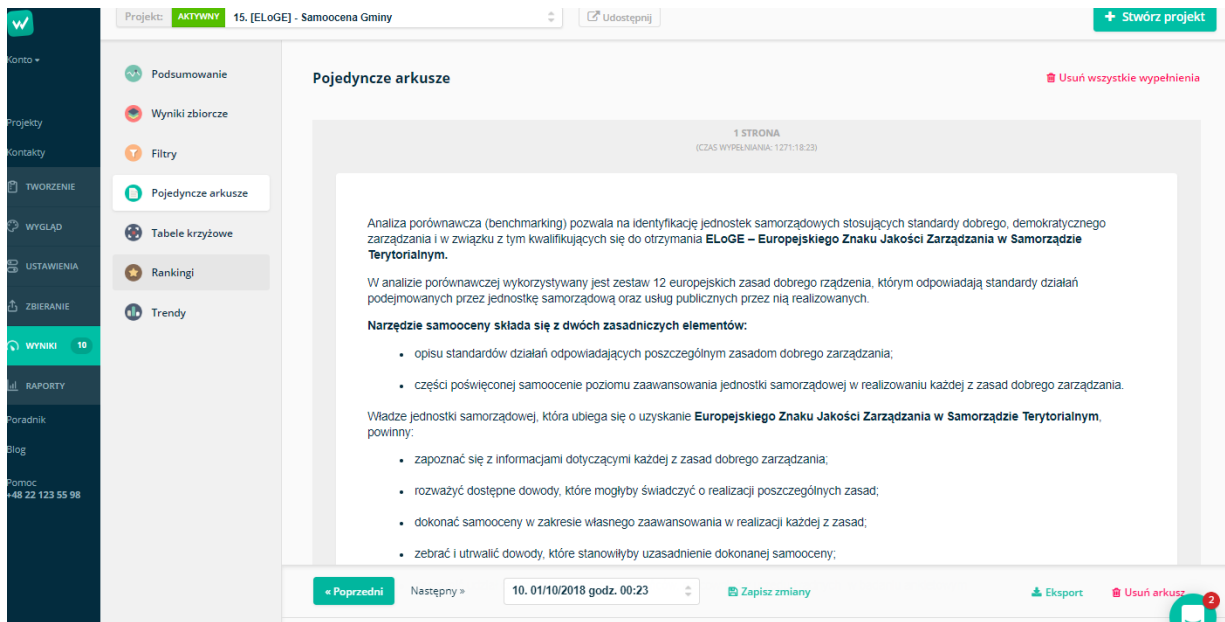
W

Konto ▾

Projekty
Kontakty
TWORZENIE
WYGLĄD
USTAWIENIA
ZBIERANIE
WYNIKI 10
RAPORTY
Poradnik
Blog
Pomoc
+48 22 123 55 98

Projekt: AKTYWNY 15. [ELoGE] - Samoocena Gminy
Udostępnij
+ Stwórz projekt

Podsumowanie
Wyniki zbiorcze
Filtry
Pojedyncze arkusze
Tabele krzyżowe
Rankingi
Trendy

Pojedyncze arkusze
Usuń wszystkie wypełnienia

1 STRONA
(CZAS WYPEŁNIANIA: 1271:18:23)

Analiza porównawcza (benchmarking) pozwala na identyfikację jednostek samorządowych stosujących standardy dobrego, demokratycznego zarządzania i w związku z tym kwalifikujących się do otrzymania **ELoGE – Europejskiego Znaku Jakości Zarządzania w Samorządzie Terytorialnym.**

W analizie porównawczej wykorzystywany jest zestaw 12 europejskich zasad dobrego rządzenia, którym odpowiadają standardy działań podejmowanych przez jednostkę samorządową oraz usług publicznych przez nią realizowanych.

**Narzędzie samooceny składa się z dwóch zasadniczych elementów:**

- opisu standardów działań odpowiadających poszczególnym zasadom dobrego zarządzania;
- części poświęconej samoocenie poziomu zaawansowania jednostki samorządowej w realizowaniu każdej z zasad dobrego zarządzania.

Władze jednostki samorządowej, która ubiega się o uzyskanie **Europejskiego Znaku Jakości Zarządzania w Samorządzie Terytorialnym**, powinny:

- zapoznać się z informacjami dotyczącymi każdej z zasad dobrego zarządzania;
- rozważyć dostępne dowody, które mogłyby świadczyć o realizacji poszczególnych zasad;
- dokonać samooceny w zakresie własnego zaawansowania w realizacji każdej z zasad;
- zebrać i utrwalić dowody, które stanowiłyby uzasadnienie dokonanej samooceny;

« Poprzedni
Następny »
10. 01/10/2018 godz. 00:23
Zapisz zmiany
Eksport
Usuń arkusz
2